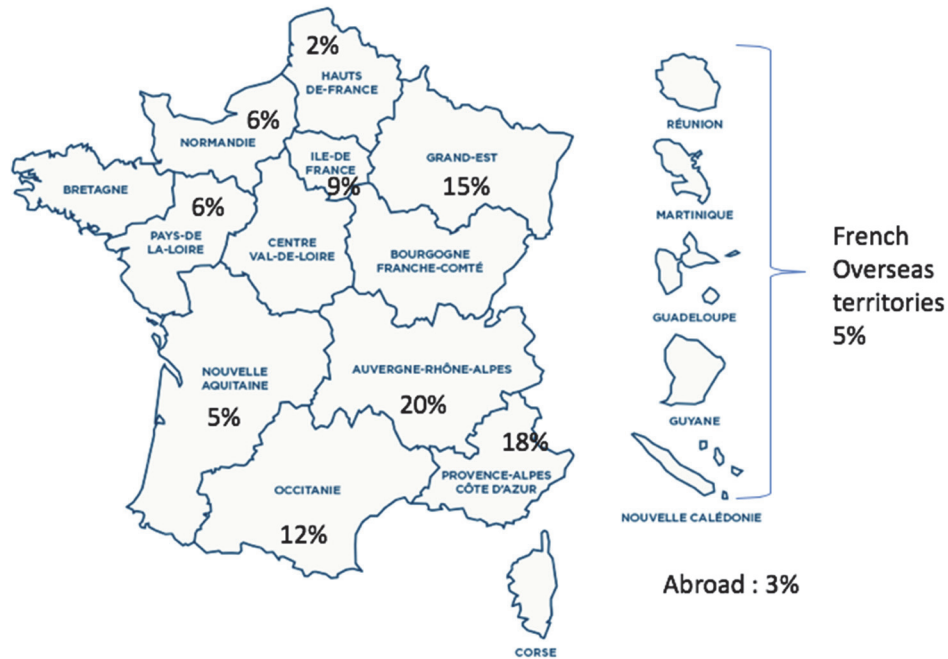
2%
HAUTS DE-FRANCE
6%
NORMANDIE
ILE-DE FRANCE
9%
GRAND-EST
15%
BRETAGNE
6%
PAYS-DE LA-LOIRE
CENTRE VAL-DE-LOIRE
BOURGOGNE FRANCHE-COMTÉ
NOUVELLE AQUITAINE
5%
AUVERGNE-RHÔNE-ALPES
20%
18%
PROVENCE-ALPES CÔTE D'AZUR
OCCITANIE
12%
CORSE
RÉUNION
MARTINIQUE
GUADELOUPE
GUYANE
NOUVELLE CALÉDONIE
French Overseas territories 5%
Abroad : 3%